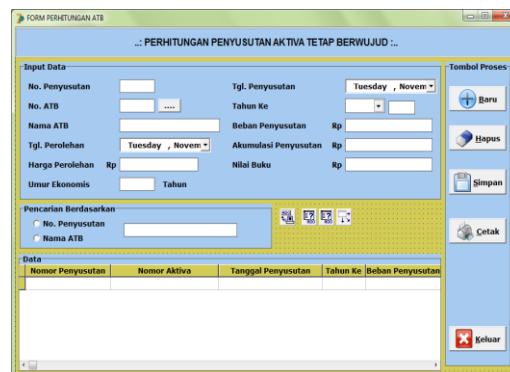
FORM PERHITUNGAN ATB

..: PERHITUNGAN PENYUSUTAN AKTIVA TETAP BERWUJUD :..

Input Data

No. Penyusutan

No. ATB ....

Nama ATB

Tgl. Perolehan Tuesday , Novem

Harga Perolehan Rp

Umur Ekonomis Tahun

Tgl. Penyusutan Tuesday , Novem

Tahun Ke

Beban Penyusutan Rp

Akumulasi Penyusutan Rp

Nilai Buku Rp

Pencarian Berdasarkan

No. Penyusutan

Nama ATB

Tombol Proses

Baru

Hapus

Simpan

Cetak

Data

| Nomor Penyusutan | Nomor Aktiva | Tanggal Penyusutan | Tahun Ke | Beban Penyusutan |
|---|---|---|---|---|
| | | | | |

Keluar